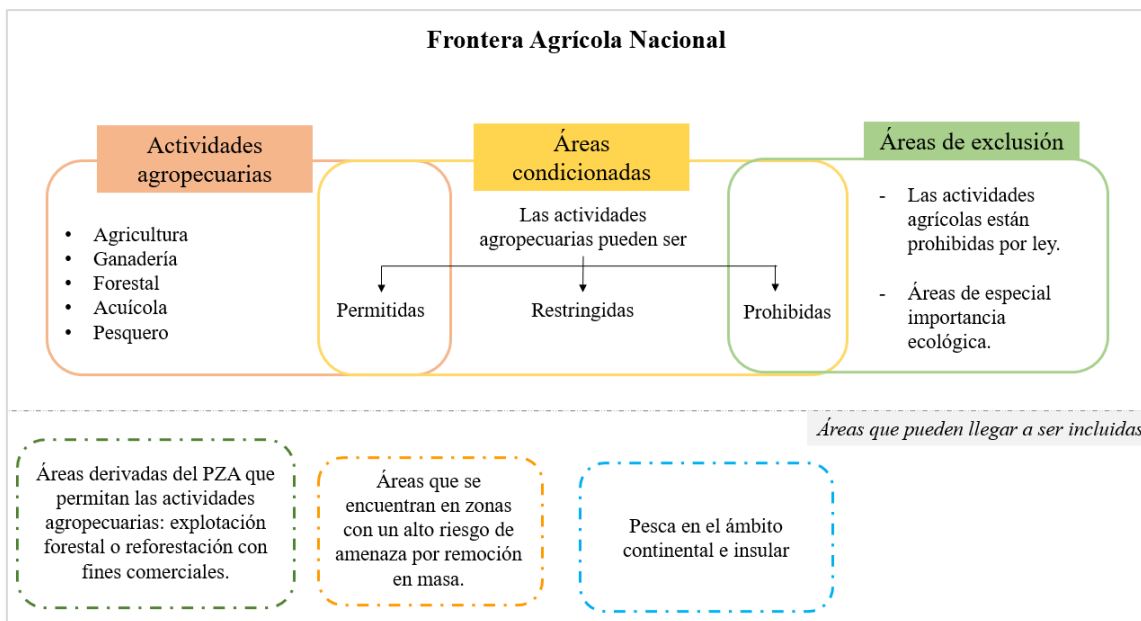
Frontera Agrícola Nacional

Actividades agropecuarias

- Agricultura
- Ganadería
- Forestal
- Acuícola
- Pesquero

Áreas condicionadas

Las actividades agropecuarias pueden ser

Permitidas

Restringidas

Prohibidas

Áreas de exclusión

- Las actividades agrícolas están prohibidas por ley.

- Áreas de especial importancia ecológica.

Áreas que pueden llegar a ser incluidas

Áreas derivadas del PZA que permitan las actividades agropecuarias: explotación forestal o reforestación con fines comerciales.

Áreas que se encuentran en zonas con un alto riesgo de amenaza por remoción en masa.

Pesca en el ámbito continental e insular